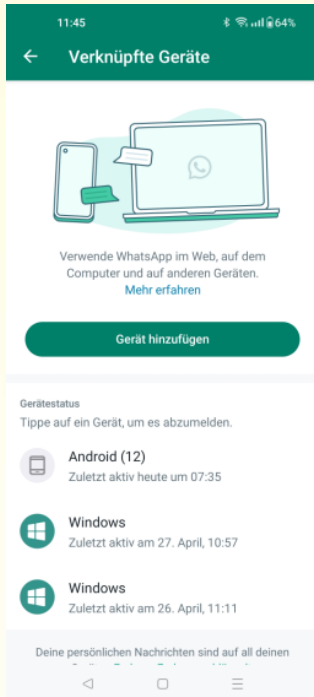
11:45 64%

Verknüpfte Geräte

Verwende WhatsApp im Web, auf dem Computer und auf anderen Geräten.
Mehr erfahren

Gerät hinzufügen

Gerätestatus
Tippe auf ein Gerät, um es abzumelden.

Android (12)
Zuletzt aktiv heute um 07:35

Windows
Zuletzt aktiv am 27. April, 10:57

Windows
Zuletzt aktiv am 26. April, 11:11

Deine persönlichen Nachrichten sind auf all deinen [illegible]